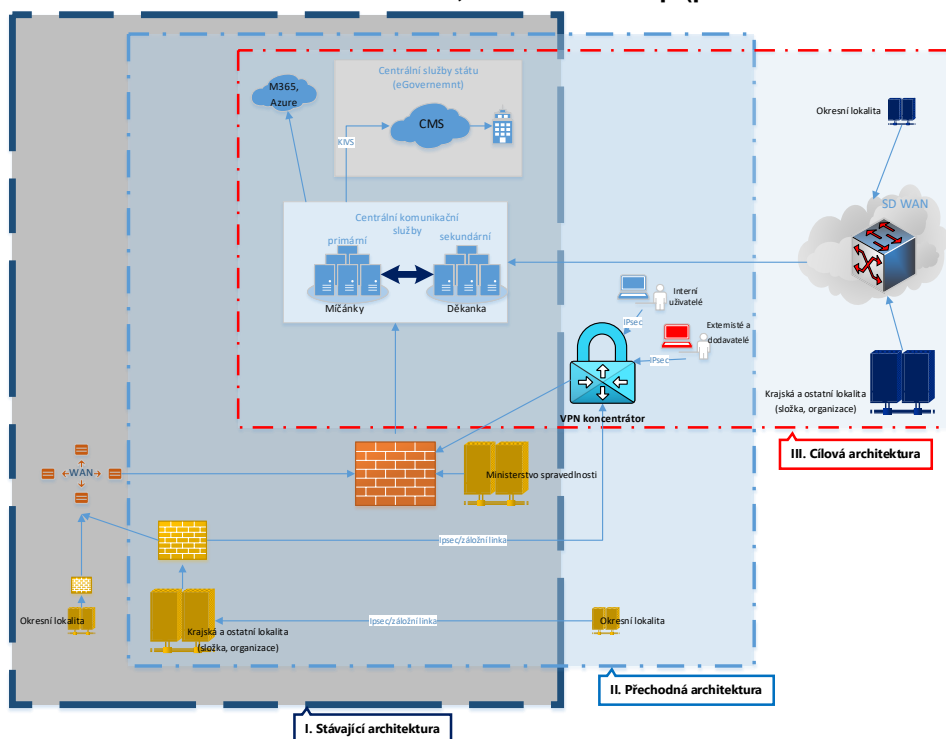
M365, Azure

Centrální služby státu (eGovernemnt)

KMS

CMS

Okresní lokalita

SD WAN

Centrální komunikační služby

primární

sekundární

Míčánky

Děkanka

Interní uživatelé

IPsec

Externisté a dodavatelé

IPsec

VPN koncentrátor

Krajská a ostatní lokalita (složka, organizace)

III. Cílová architektura

WAN

Ministerstvo spravedlnosti

Ipsec/záložní linka

Okresní lokalita

Krajská a ostatní lokalita (složka, organizace)

Ipsec/záložní linka

Okresní lokalita

II. Přechodná architektura

I. Stávající architektura